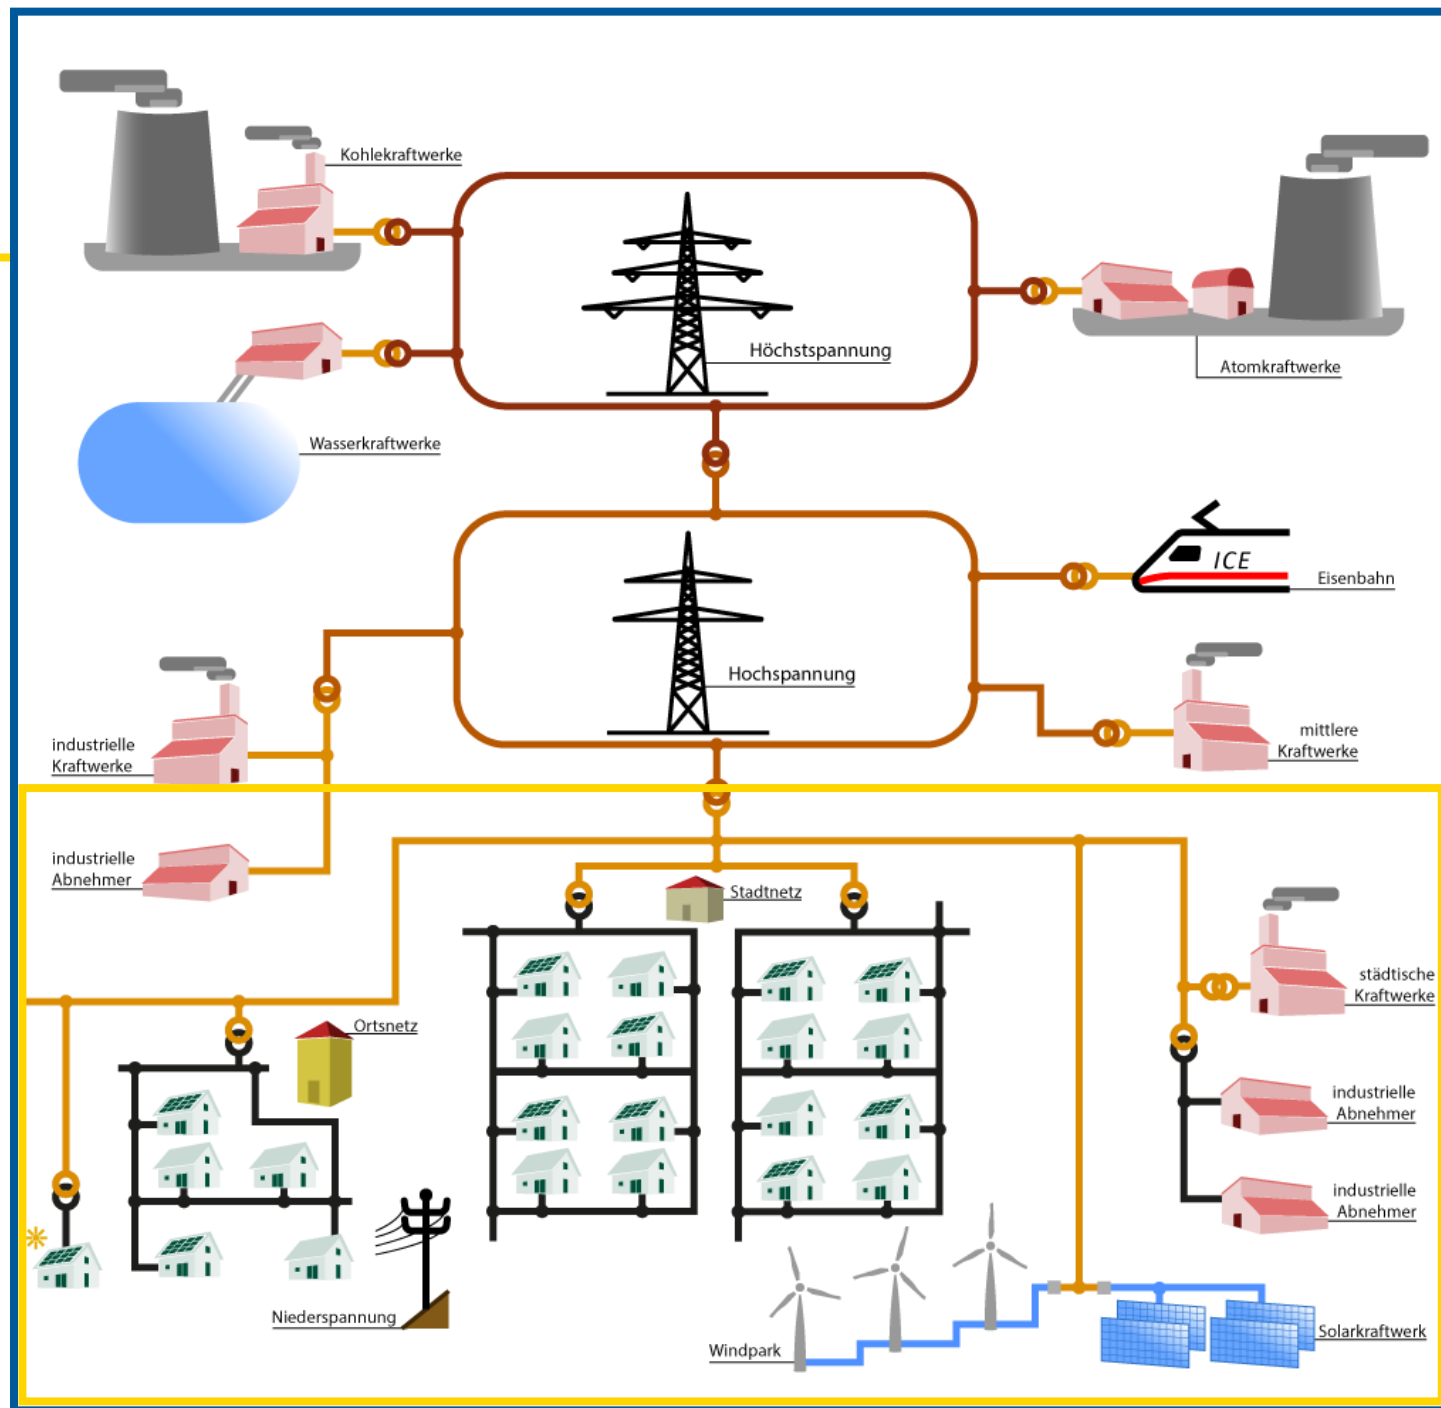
Kohlekraftwerke

Höchstspannung

Atomkraftwerke

Wasserkraftwerke

ICE

Eisenbahn

Hochspannung

industrielle Kraftwerke

mittlere Kraftwerke

industrielle Abnehmer

Stadtnetz

städtische Kraftwerke

Ortsnetz

industrielle Abnehmer

industrielle Abnehmer

Niederspannung

Windpark

Solarkraftwerk